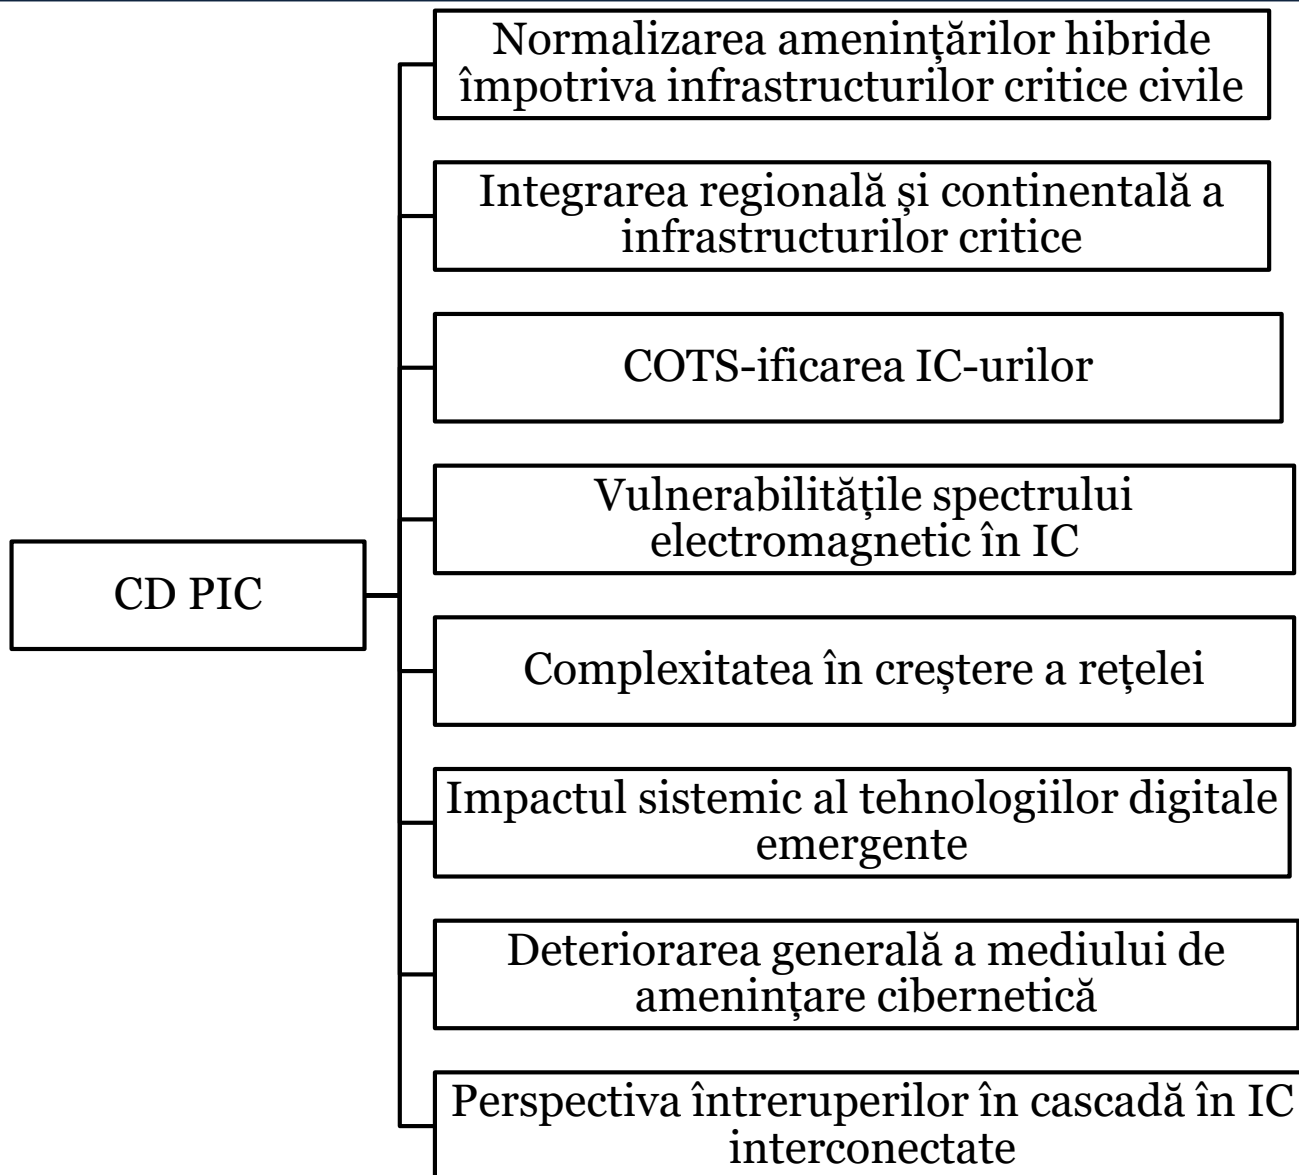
CD PIC

Normalizarea amenințărilor hibride împotriva infrastructurilor critice civile

Integrarea regională și continentală a infrastructurilor critice

COTS-ificarea IC-urilor

Vulnerabilitățile spectrului electromagnetic în IC

Complexitatea în creștere a rețelei

Impactul sistemic al tehnologiilor digitale emergente

Deteriorarea generală a mediului de amenințare cibernetică

Perspectiva întreruperilor în cascadă în IC interconectate